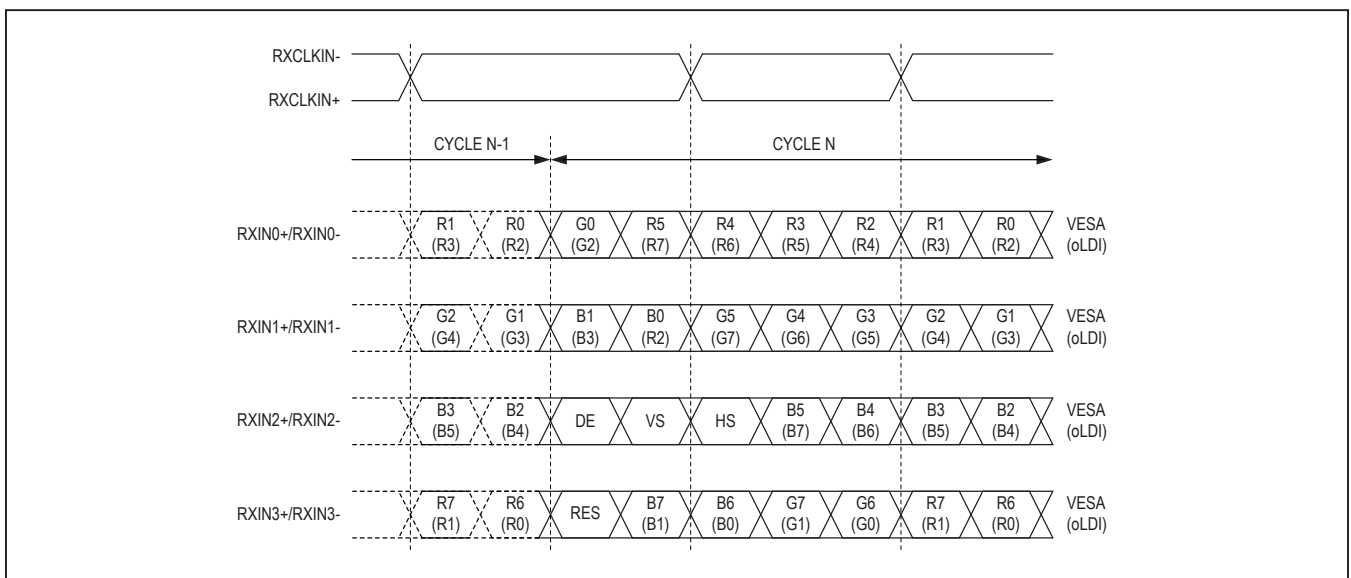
RXCLKIN-
RXCLKIN+

CYCLE N-1
CYCLE N

RXIN0+/RXIN0-
R1 (R3)
R0 (R2)
G0 (G2)
R5 (R7)
R4 (R6)
R3 (R5)
R2 (R4)
R1 (R3)
R0 (R2)
VESA (oLDI)

RXIN1+/RXIN1-
G2 (G4)
G1 (G3)
B1 (B3)
B0 (R2)
G5 (G7)
G4 (G6)
G3 (G5)
G2 (G4)
G1 (G3)
VESA (oLDI)

RXIN2+/RXIN2-
B3 (B5)
B2 (B4)
DE
VS
HS
B5 (B7)
B4 (B6)
B3 (B5)
B2 (B4)
VESA (oLDI)

RXIN3+/RXIN3-
R7 (R1)
R6 (R0)
RES
B7 (B1)
B6 (B0)
G7 (G1)
G6 (G0)
R7 (R1)
R6 (R0)
VESA (oLDI)